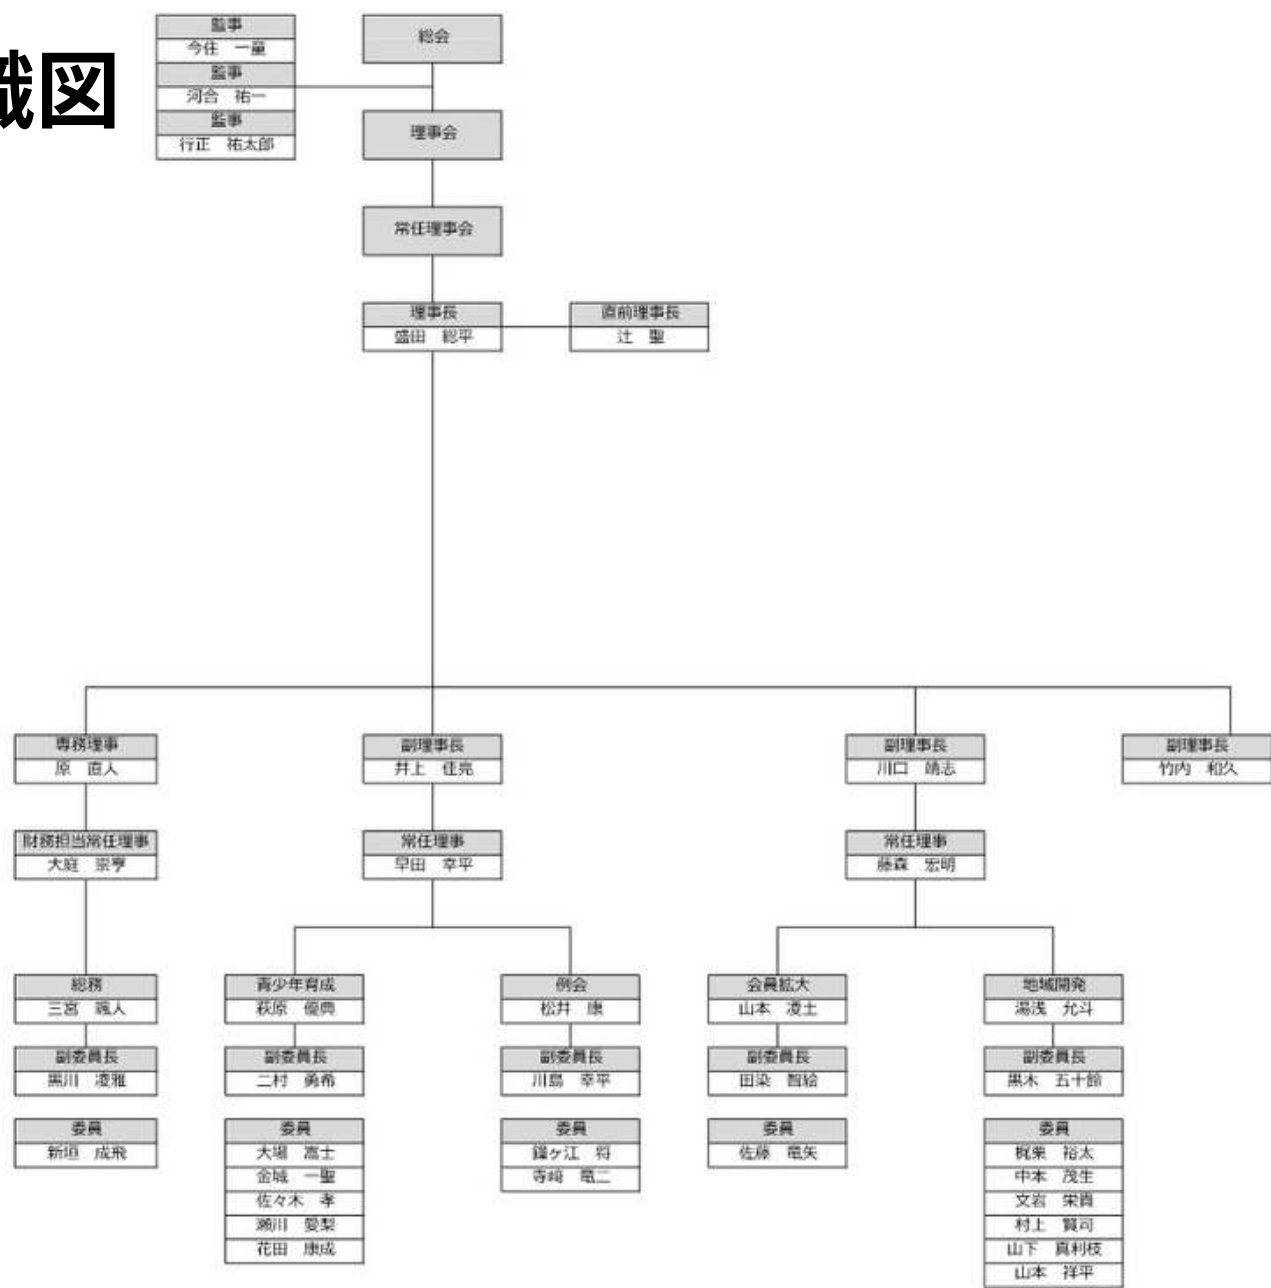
織図

監事
今住　一童
監事
河合　祐一
監事
行正　祐太郎

総会

理事会

常任理事会

理事長
盛田　総平

直前理事長
辻　聖

専務理事
原　直人

財務担当常任理事
大庭　宗亨

総務
三宮　颯人

副委員長
黒川　凌雅

委員
新垣　成飛

副理事長
井上　佳亮

常任理事
早田　幸平

青少年育成
萩原　優典

副委員長
二村　勇希

委員
大堀　富士
金城　一聖
佐々木　孝
瀬川　愛梨
花田　康成

例会
松井　康

副委員長
川島　幸平

委員
鎌ヶ江　将
寺﨑　竜二

副理事長
川口　靖志

常任理事
藤森　宏明

会員拡大
山本　凌士

副委員長
田染　智絵

委員
佐藤　竜矢

地域開発
湯浅　允斗

副委員長
黒木　五十鈴

委員
梶栗　裕太
中本　茂生
文岩　栄貴
村上　賢司
山下　真利枝
山本　祥平

副理事長
竹内　和久